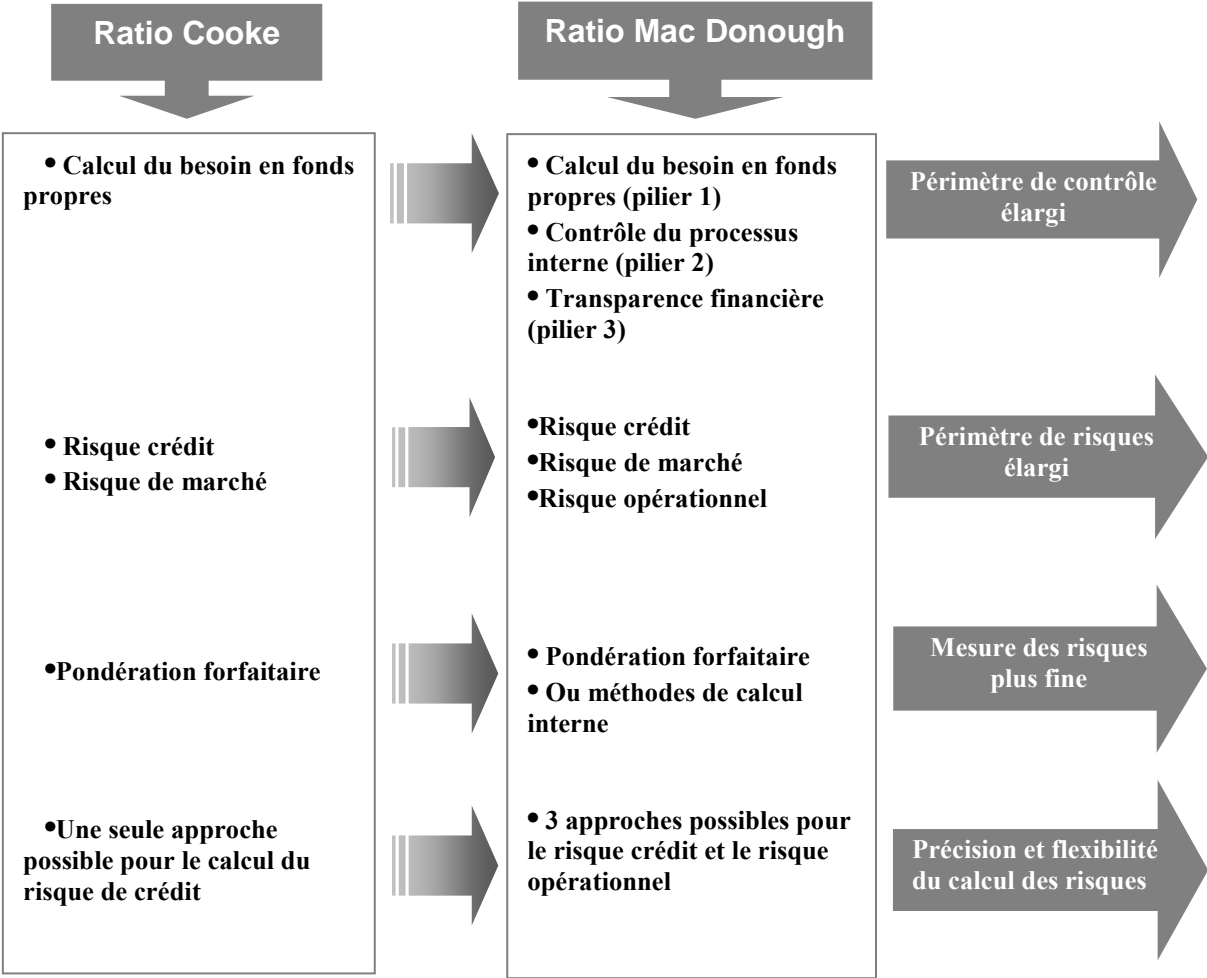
Ratio Cooke

Ratio Mac Donough

• Calcul du besoin en fonds propres

• Calcul du besoin en fonds propres (pilier 1)
• Contrôle du processus interne (pilier 2)
• Transparence financière (pilier 3)

Périmètre de contrôle élargi

• Risque crédit
• Risque de marché

•Risque crédit
•Risque de marché
•Risque opérationnel

Périmètre de risques élargi

•Pondération forfaitaire

• Pondération forfaitaire
• Ou méthodes de calcul interne

Mesure des risques plus fine

•Une seule approche possible pour le calcul du risque de crédit

• 3 approches possibles pour le risque crédit et le risque opérationnel

Précision et flexibilité du calcul des risques